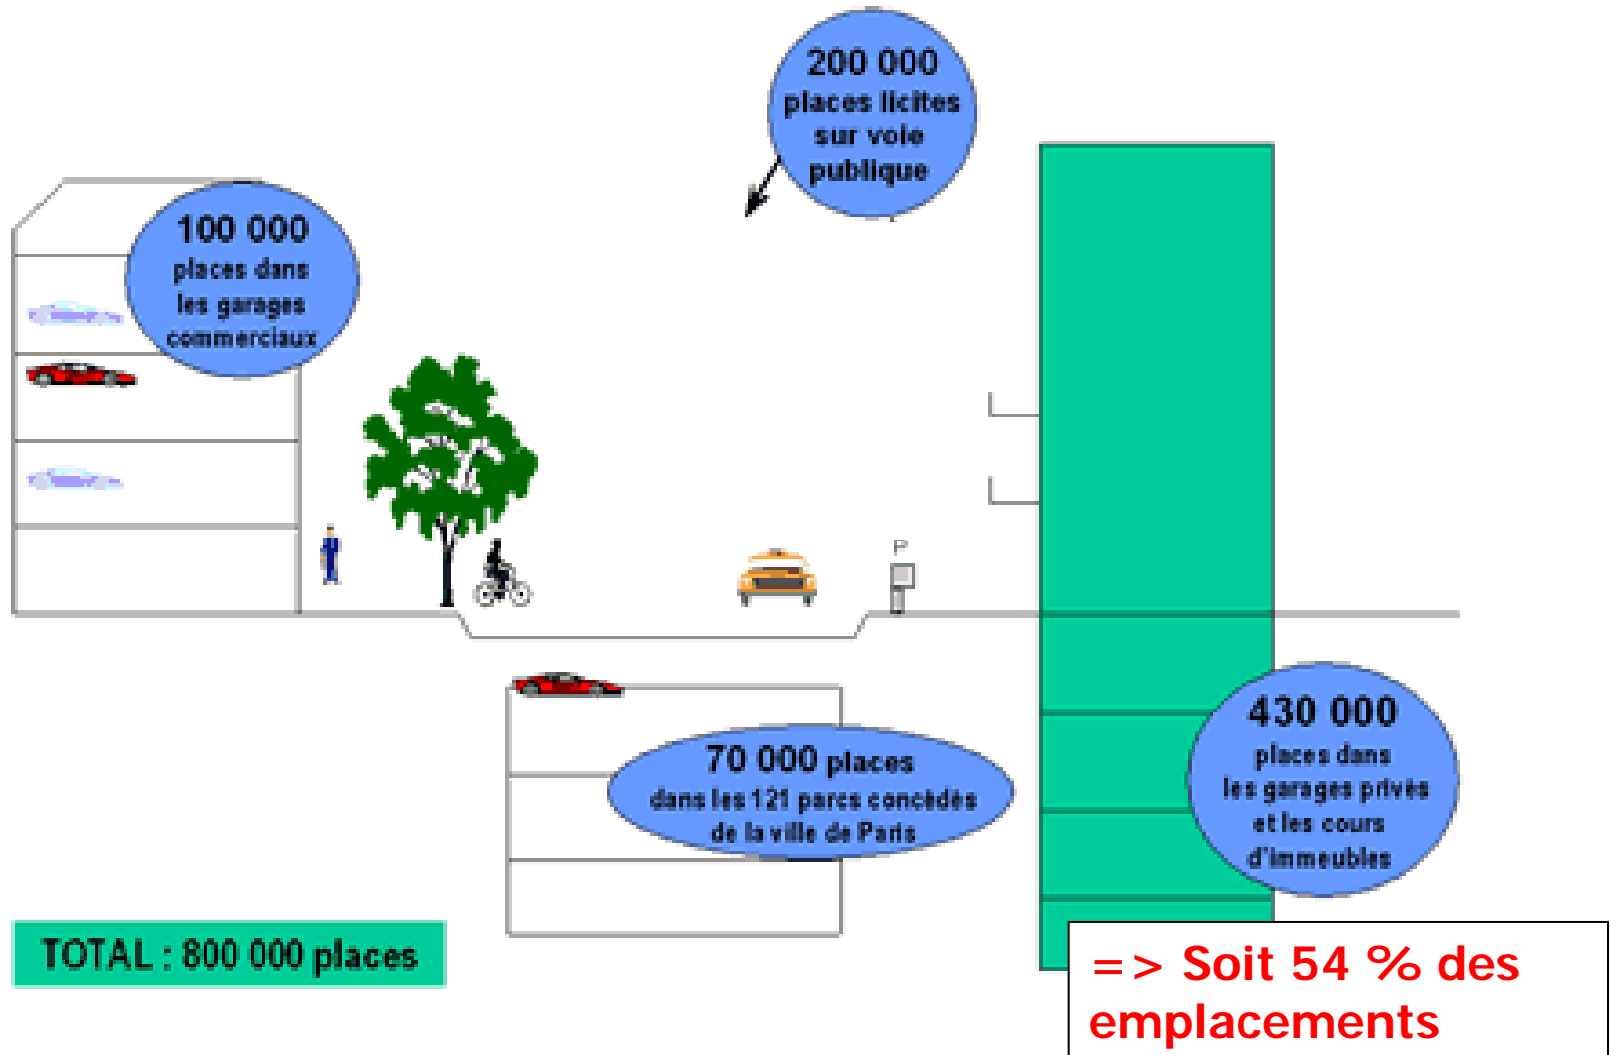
200 000
places licites
sur voie
publique

100 000
places dans
les garages
commerciaux

P

70 000 places
dans les 121 parcs concédés
de la ville de Paris

430 000
places dans
les garages privés
et les cours
d'immeubles

TOTAL : 800 000 places

=> Soit 54 % des emplacements